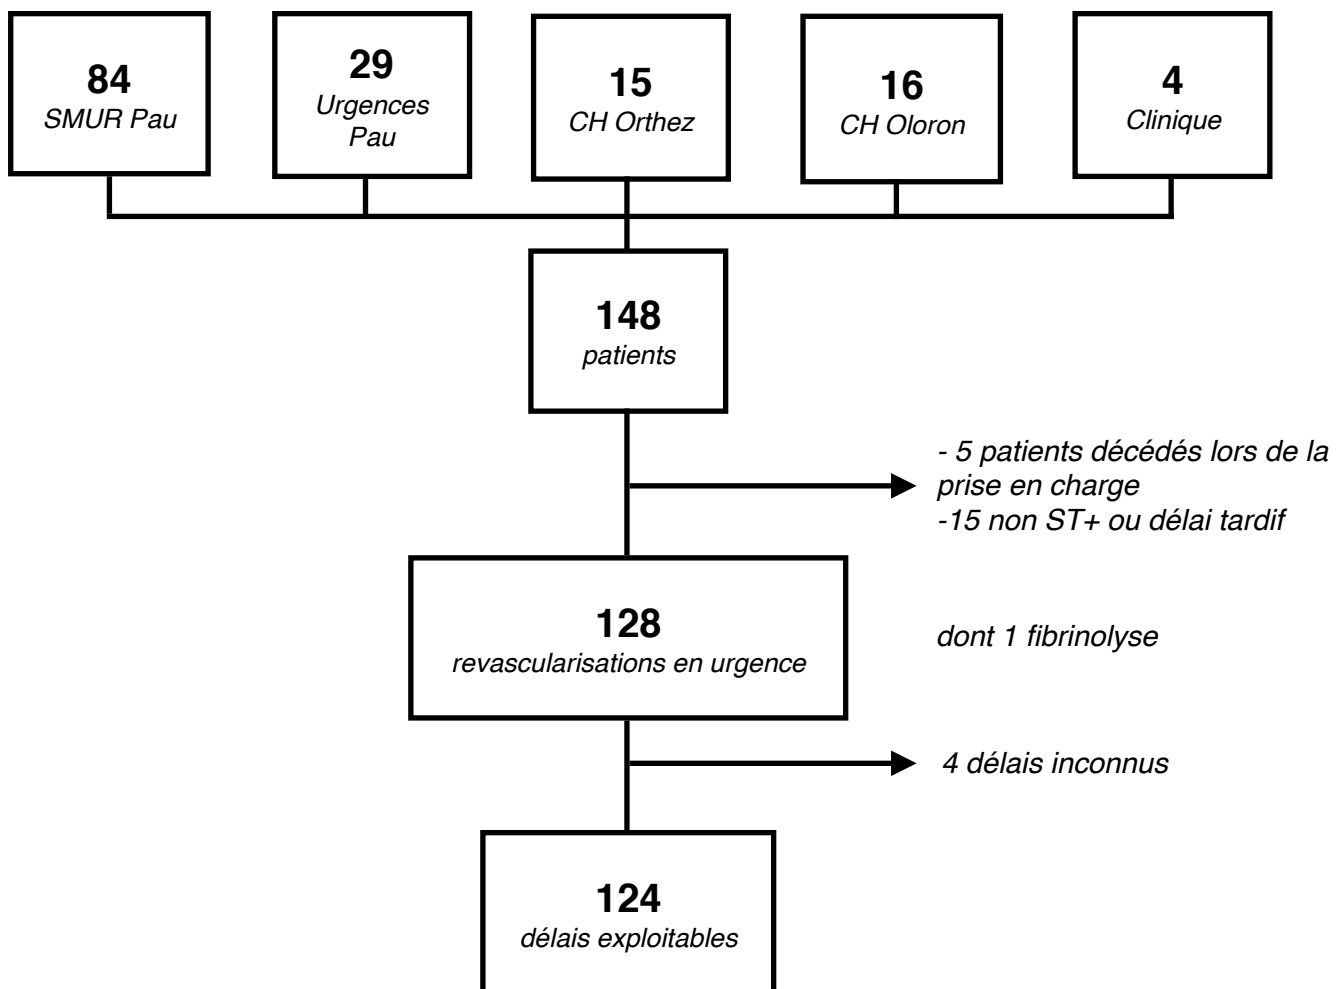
**84**
SMUR Pau

**29**
Urgences Pau

**15**
CH Orthez

**16**
CH Oloron

**4**
Clinique

**148**
patients

- 5 patients décédés lors de la prise en charge
-15 non ST+ ou délai tardif

**128**
revascularisations en urgence

dont 1 fibrinolyse

4 délais inconnus

**124**
délais exploitables